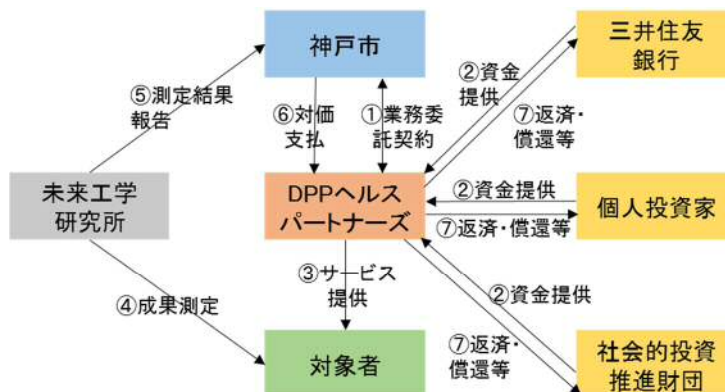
神戸市

三井住友銀行

⑤測定結果報告

②資金提供

⑥対価支払

①業務委託契約

⑦返済・償還等

未来工学研究所

DPPヘルスパートナーズ

②資金提供

個人投資家

⑦返済・償還等

③サービス提供

④成果測定

②資金提供

対象者

⑦返済・償還等

社会的投資推進財団